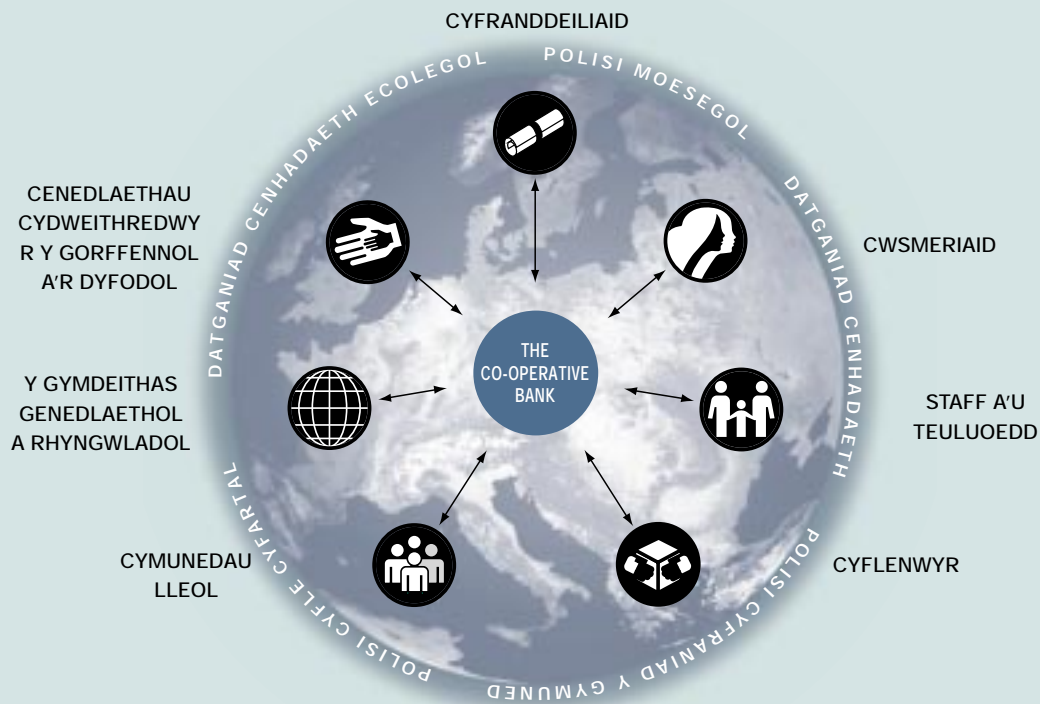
CYFRANDDEILIAID

POLISI MOESEGOL

DATGANIAD CENHADAETH ECOLEGOL

CENEDLAETHAU CYDWEITHREDWYR Y GORFFENNOL A'R DYFODOL

DATGANIAD CENHADAETH

CWSMERIAID

THE CO-OPERATIVE BANK

Y GYMDEITHAS GENEDLAETHOL A RHYNGWLADOL

STAFF A'U TEULUOEDD

CYMUNEDAU LLEOL

CYFLENWYR

POLISI CYFLE CYFARTAL

POLISI CYFRANIAD Y GYMUNED